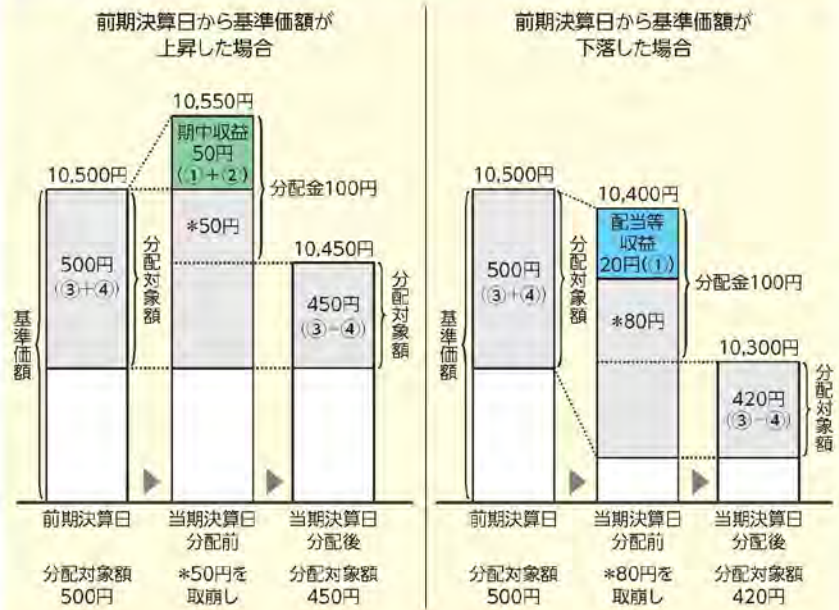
前期決算日から基準価額が上昇した場合

10,550円

期中収益
50円
（①＋②）

10,500円

分配金100円

＊50円

500円
（③＋④）

分配対象額

10,450円

450円
（③−④）

分配対象額

基準価額

前期決算日

当期決算日
分配前

当期決算日
分配後

分配対象額
500円

＊50円を
取崩し

分配対象額
450円

前期決算日から基準価額が下落した場合

10,500円

10,400円

配当等
収益
20円（①）

500円
（③＋④）

分配対象額

分配金100円

＊80円

基準価額

10,300円

420円
（③−④）

分配対象額

前期決算日

当期決算日
分配前

当期決算日
分配後

分配対象額
500円

＊80円を
取崩し

分配対象額
420円